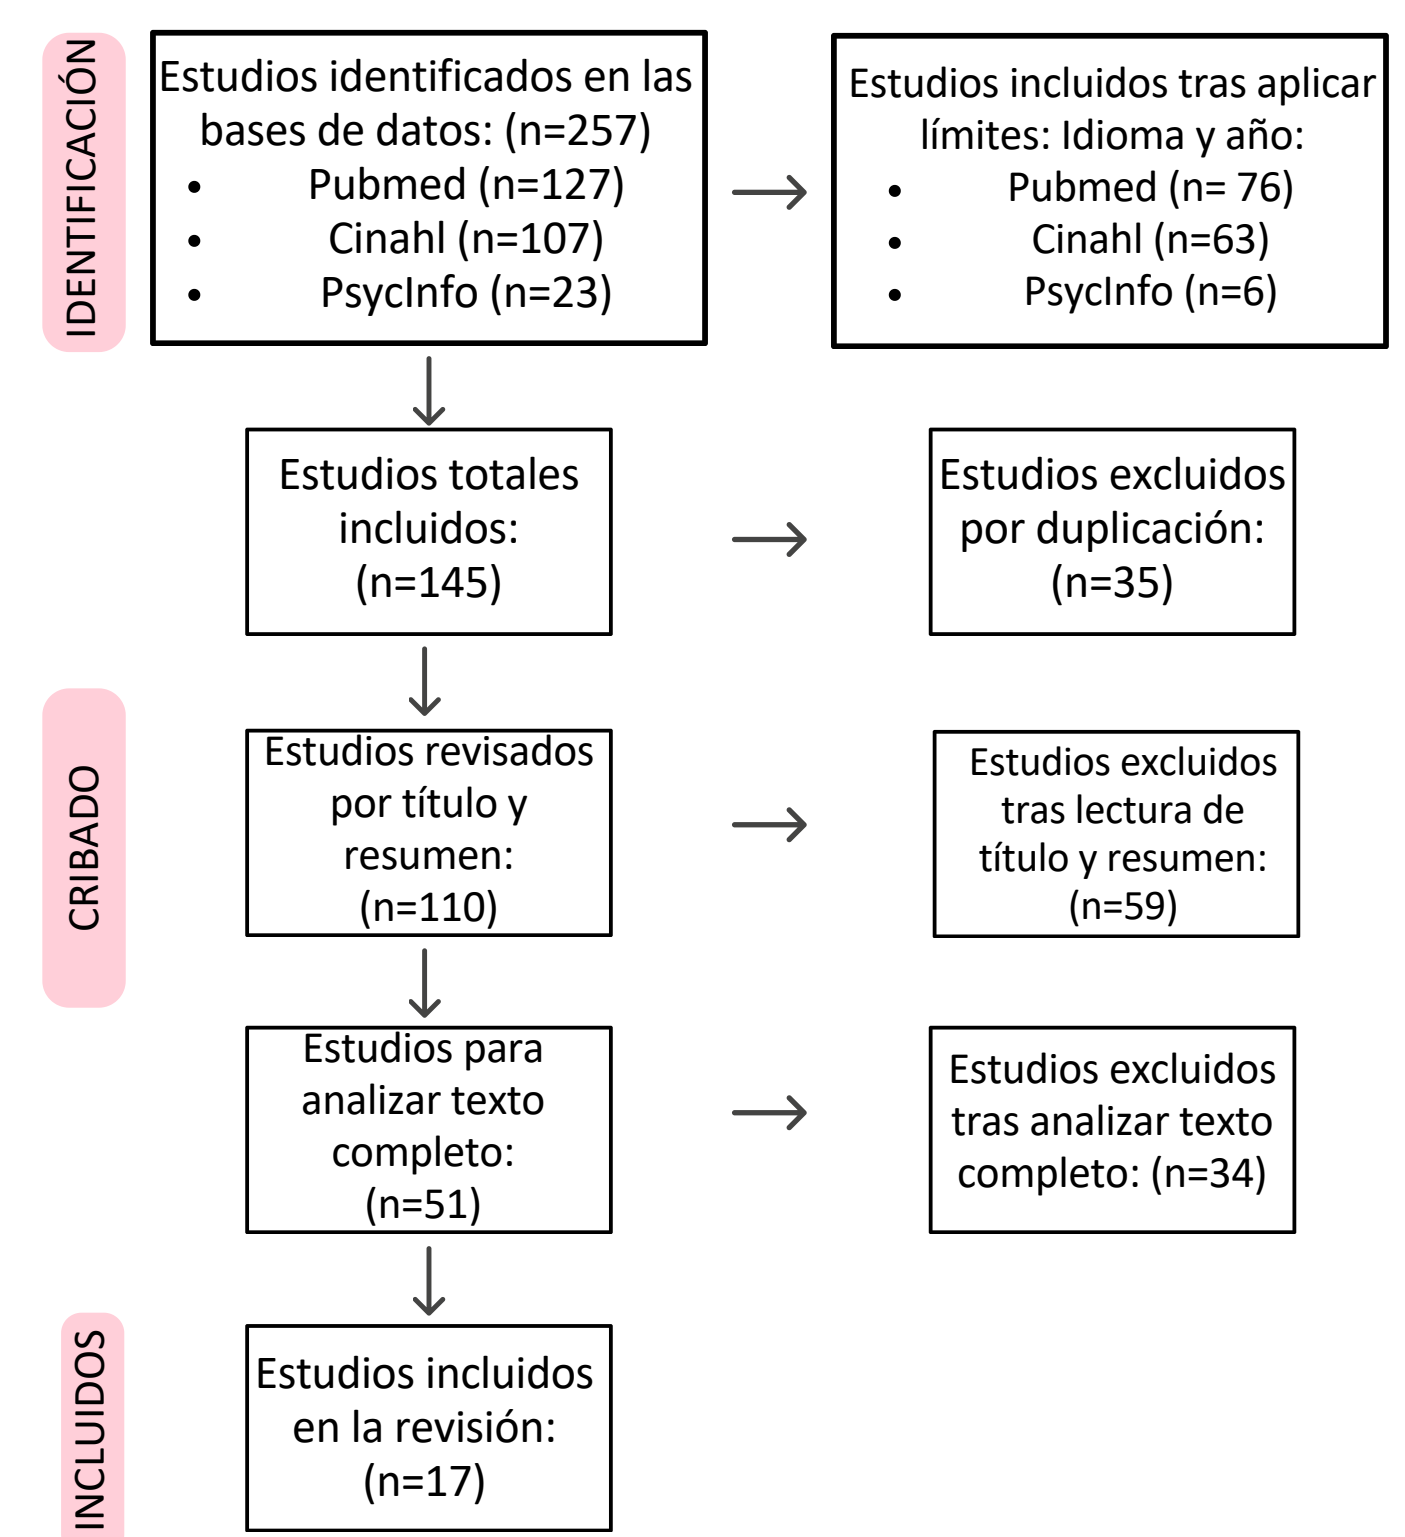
IDENTIFICACIÓN

Estudios identificados en las bases de datos: (n=257)
- Pubmed (n=127)
- Cinahl (n=107)
- PsycInfo (n=23)

Estudios incluidos tras aplicar límites: Idioma y año:
- Pubmed (n= 76)
- Cinahl (n=63)
- PsycInfo (n=6)

Estudios totales incluidos: (n=145)

Estudios excluidos por duplicación: (n=35)

CRIBADO

Estudios revisados por título y resumen: (n=110)

Estudios excluidos tras lectura de título y resumen: (n=59)

Estudios para analizar texto completo: (n=51)

Estudios excluidos tras analizar texto completo: (n=34)

INCLUIDOS

Estudios incluidos en la revisión: (n=17)